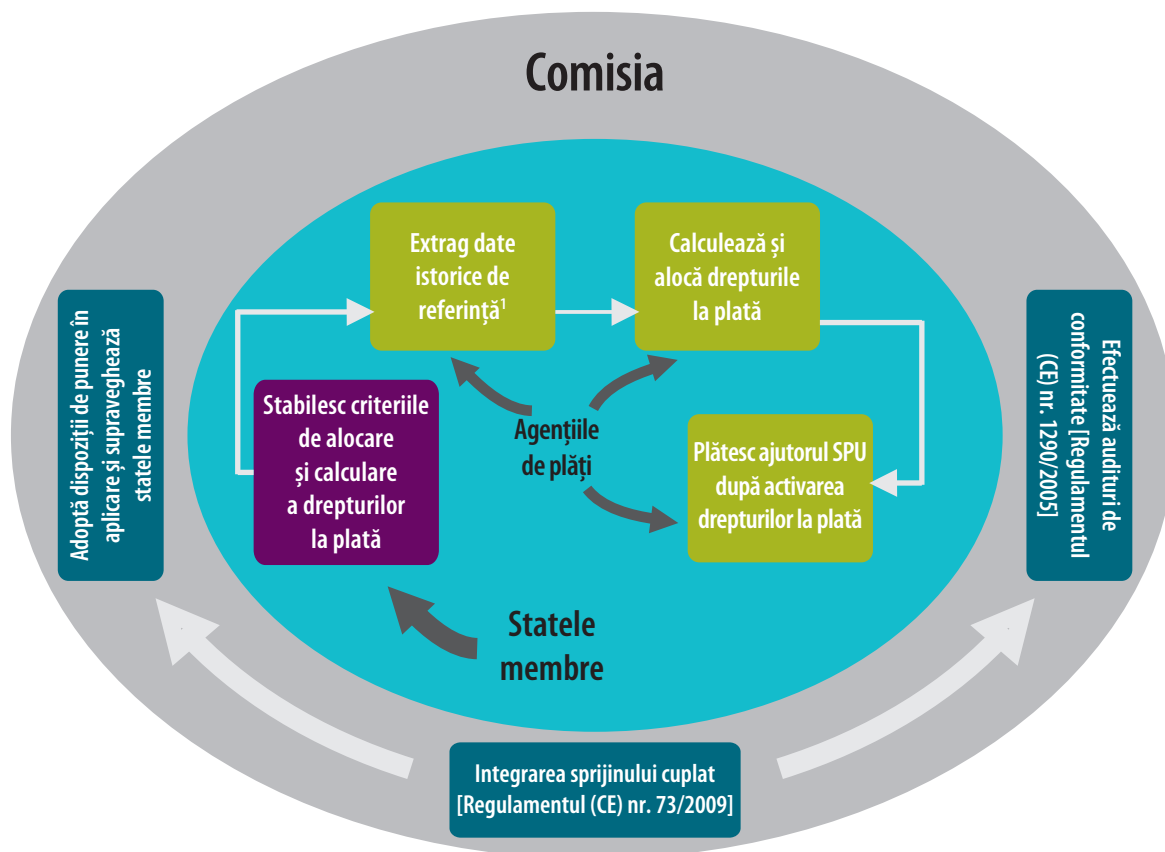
Comisia

Adoptă dispoziții de punere în aplicare și supraveghează statele membre

Extrag date istorice de referință$^1$

Calculează și alocă drepturile la plată

Stabilesc criteriile de alocare și calculare a drepturilor la plată

Agențiile de plăți

Plătesc ajutorul SPU după activarea drepturilor la plată

Efectuează audituri de conformitate [Regulamentul (CE) nr. 1290/2005]

Statele membre

Integrarea sprijinului cuplat [Regulamentul (CE) nr. 73/2009]